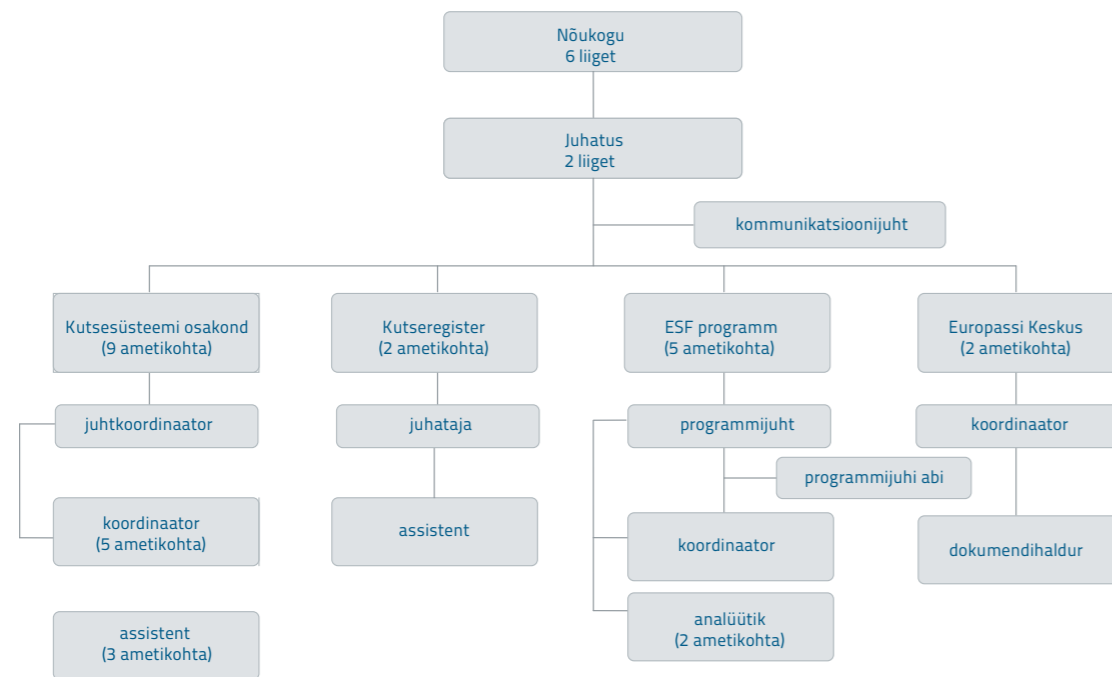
Nõukogu
6 liiget

Juhatus
2 liiget

kommunikatsioonijuht

Kutsesüsteemi osakond
(9 ametikohta)

juhtkoordinaator

koordinaator
(5 ametikohta)

assistent
(3 ametikohta)

Kutseregister
(2 ametikohta)

juhataja

assistent

ESF programm
(5 ametikohta)

programmijuht

programmijuhi abi

koordinaator

analüütik
(2 ametikohta)

Europassi Keskus
(2 ametikohta)

koordinaator

dokumendihaldur